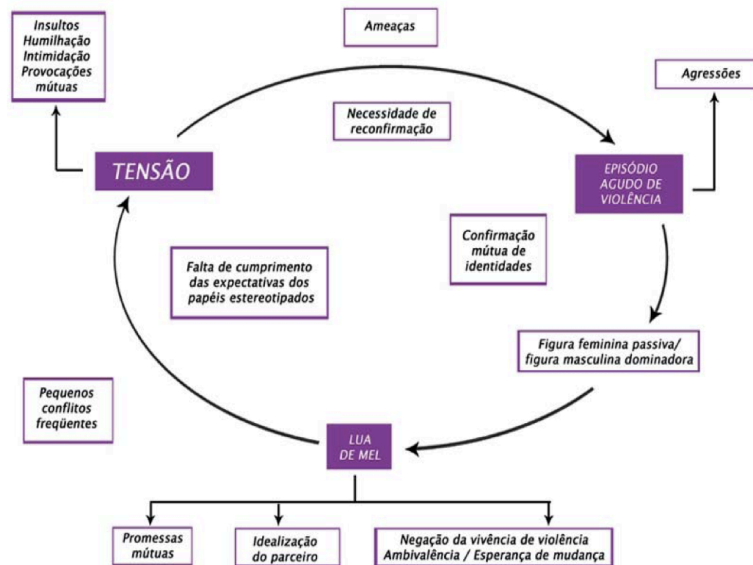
Insultos
Humilhação
Intimidação
Provocações mútuas

Ameaças

Agressões

Necessidade de reconfirmação

TENSÃO

EPISÓDIO AGUDO DE VIOLÊNCIA

Confirmação mútua de identidades

Falta de cumprimento das expectativas dos papéis estereotipados

Figura feminina passiva/ figura masculina dominadora

Pequenos conflitos freqüentes

LUA DE MEL

Promessas mútuas

Idealização do parceiro

Negação da vivência de violência
Ambivalência / Esperança de mudança